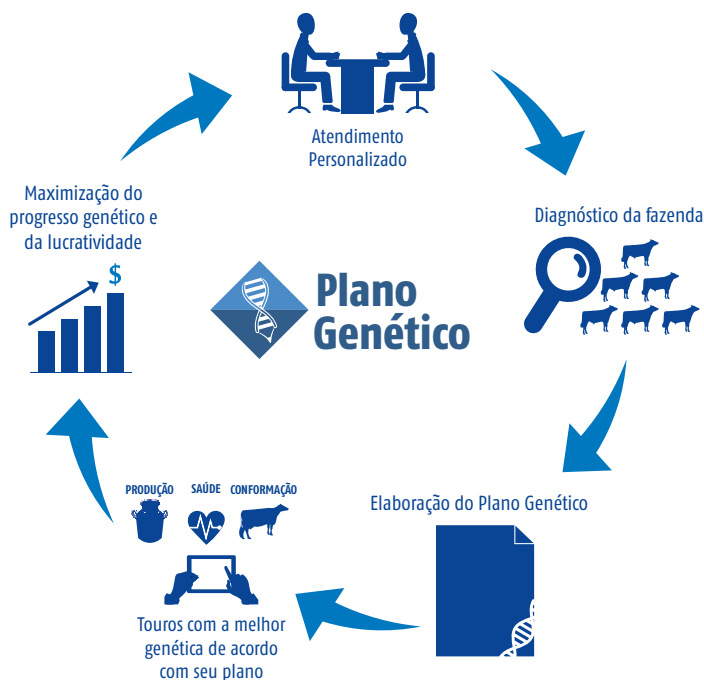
Atendimento Personalizado

Diagnóstico da fazenda

Plano Genético

Elaboração do Plano Genético

PRODUÇÃO SAÚDE CONFORMAÇÃO

Touros com a melhor genética de acordo com seu plano

Maximização do progresso genético e da lucratividade

$